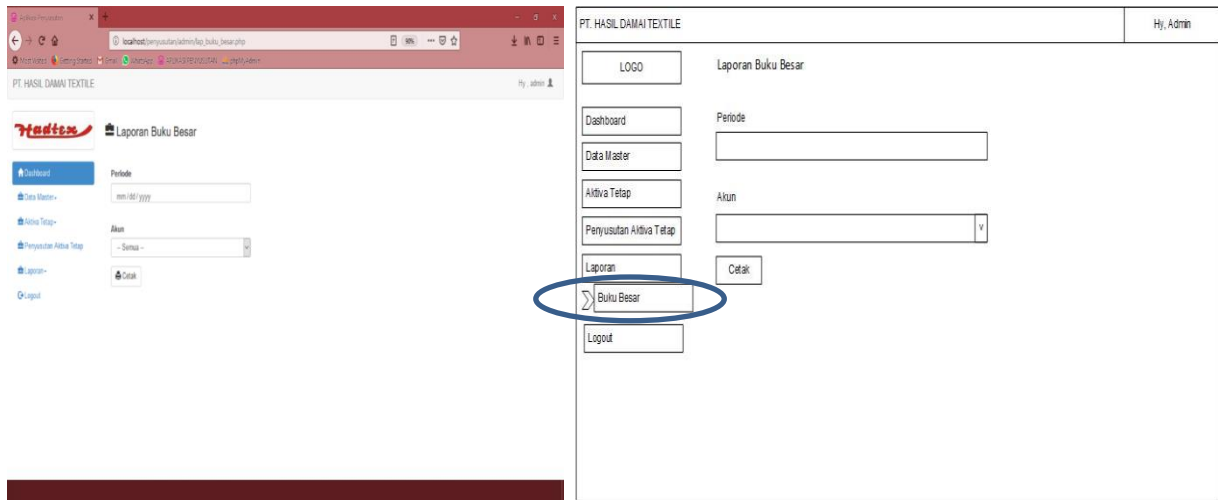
Sistem Penyusutan

localhost/penyusutan/admin/lap_buku_besar.php

90%

Most Visited  Getting Started  Gmail  WhatsApp  APLIKASI PENYUSUTAN  phpMyAdmin

PT. HASIL DAMAI TEXTILE

Hy , admin

Hadtex

Laporan Buku Besar

Dashboard

Data Master

Aktiva Tetap

Penyusutan Aktiva Tetap

Laporan

Logout

Periode

mm / dd / yyyy

Akun

-- Semua --

Cetak

PT. HASIL DAMAI TEXTILE

Hy, Admin

LOGO

Laporan Buku Besar

Dashboard

Data Master

Aktiva Tetap

Penyusutan Aktiva Tetap

Laporan

Buku Besar

Logout

Periode

Akun

v

Cetak